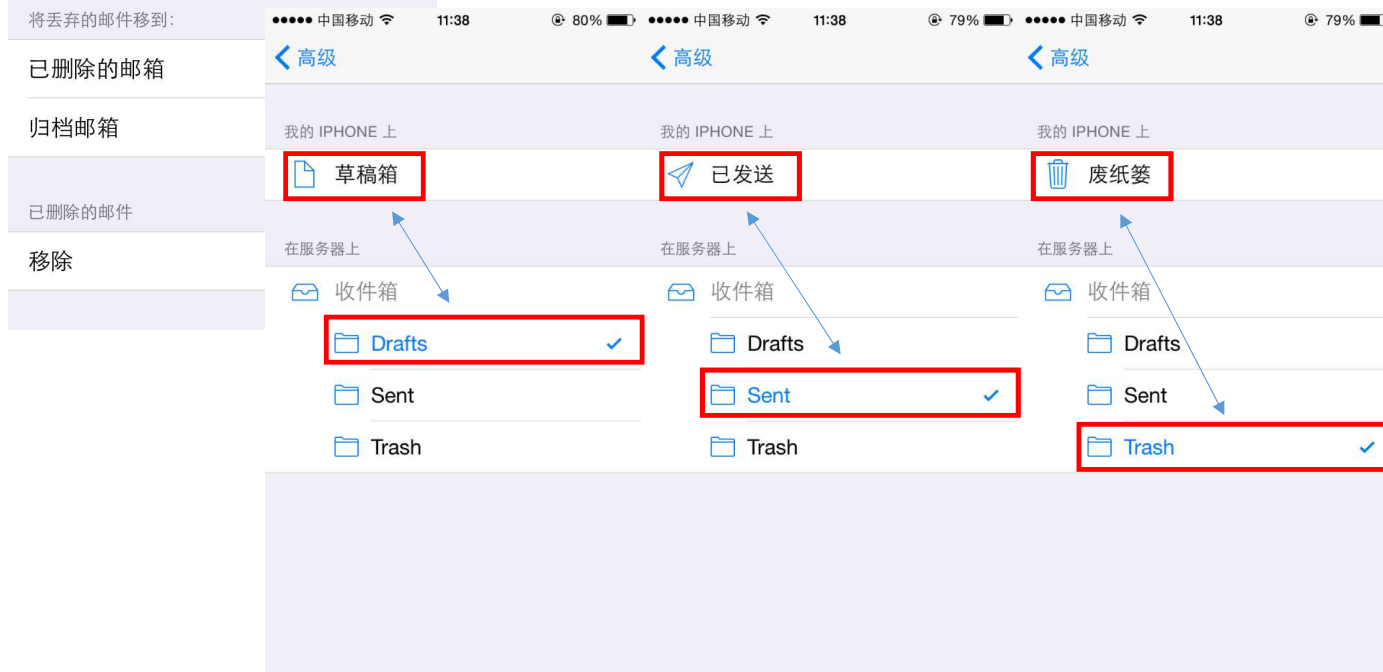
将丢弃的邮件移到:

已删除的邮箱

归档邮箱

已删除的邮件

移除

●●●●● 中国移动 11:38 80%

< 高级

我的 IPHONE 上

草稿箱

在服务器上

收件箱

Drafts ✓

Sent

Trash

●●●●● 中国移动 11:38 79%

< 高级

我的 IPHONE 上

已发送

在服务器上

收件箱

Drafts

Sent ✓

Trash

●●●●● 中国移动 11:38 79%

< 高级

我的 IPHONE 上

废纸篓

在服务器上

收件箱

Drafts

Sent

Trash ✓